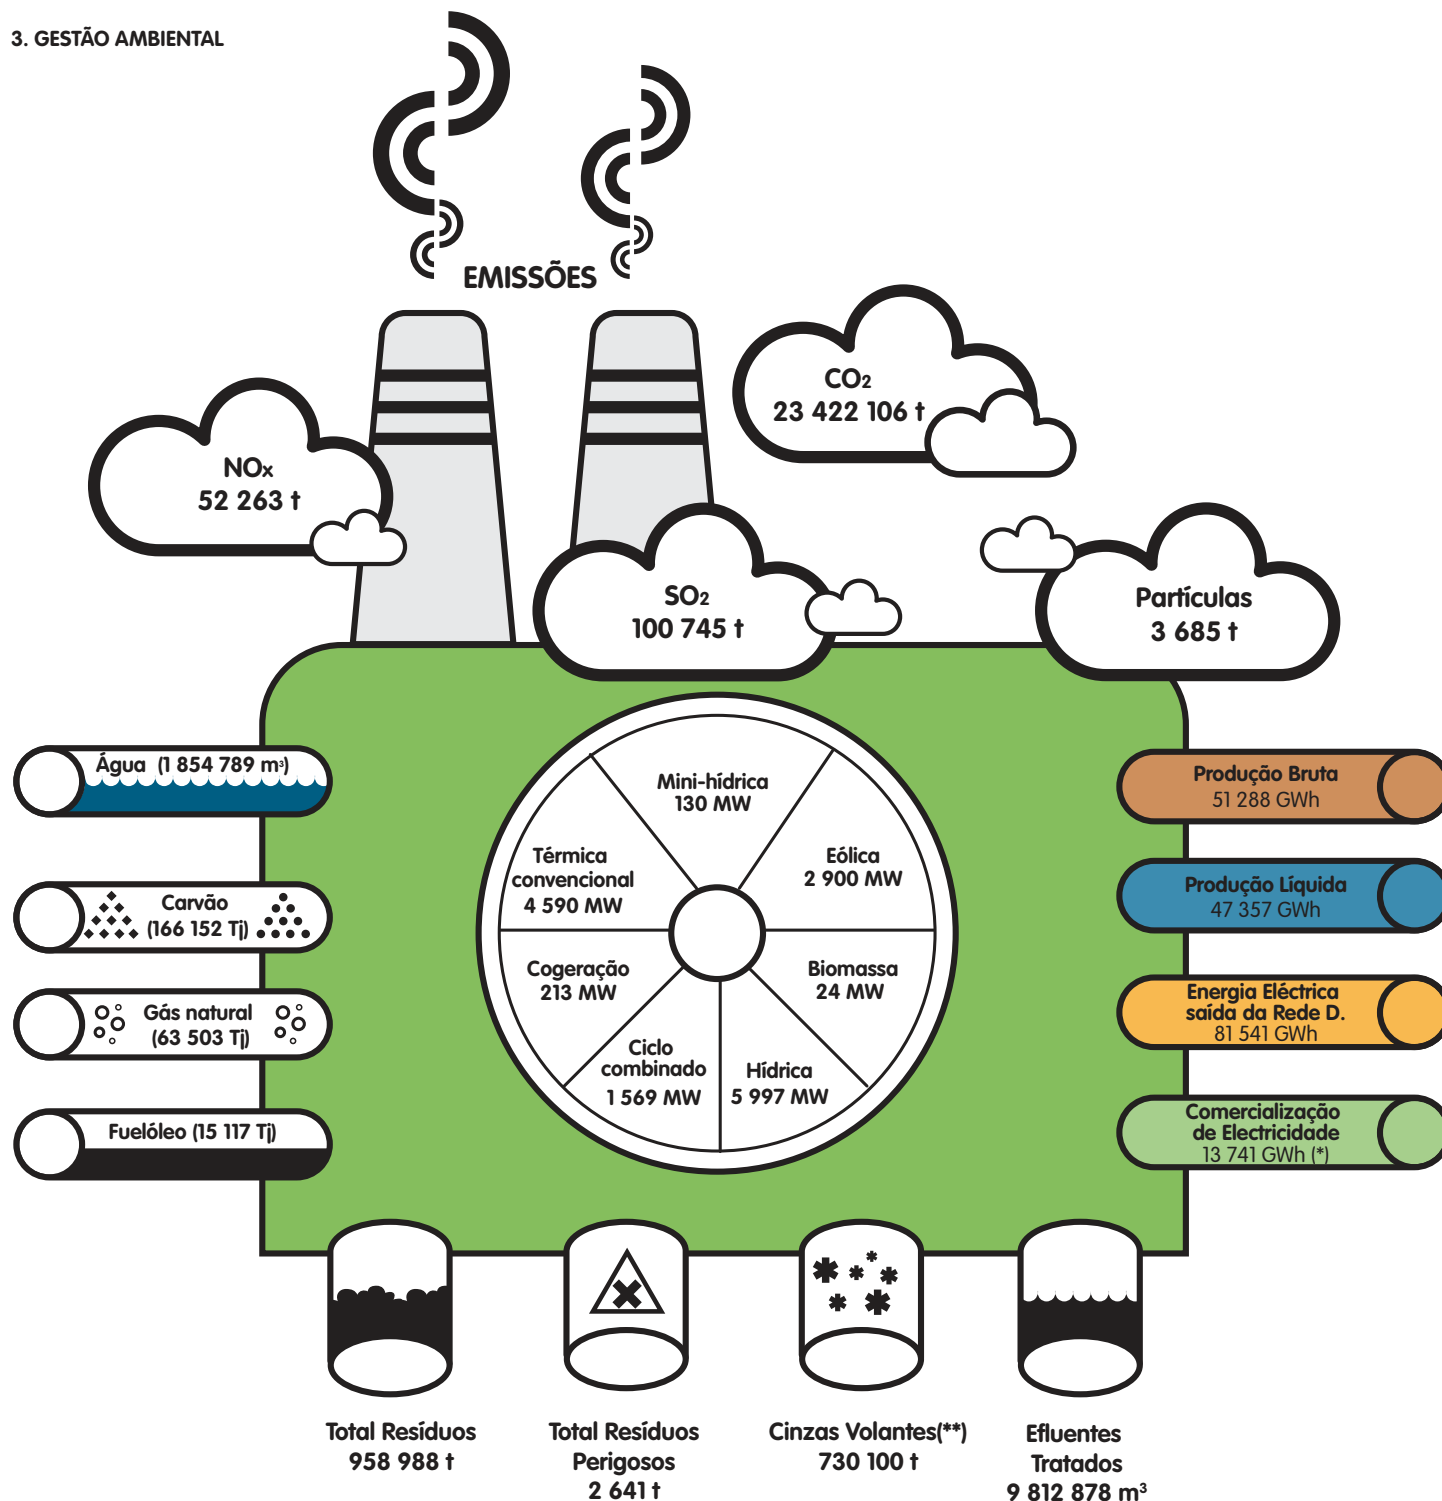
3. GESTÃO AMBIENTAL

EMISSÕES

NOx
52 263 t

CO2
23 422 106 t

SO2
100 745 t

Partículas
3 685 t

Água (1 854 789 m³)

Carvão (166 152 Tj)

Gás natural (63 503 Tj)

Fuelóleo (15 117 Tj)

Mini-hídrica
130 MW

Eólica
2 900 MW

Térmica convencional
4 590 MW

Cogeração
213 MW

Biomassa
24 MW

Ciclo combinado
1 569 MW

Hídrica
5 997 MW

Produção Bruta
51 288 GWh

Produção Líquida
47 357 GWh

Energia Eléctrica saída da Rede D.
81 541 GWh

Comercialização de Electricidade
13 741 GWh (*)

Total Resíduos
958 988 t

Total Resíduos Perigosos
2 641 t

Cinzas Volantes(**)
730 100 t

Efluentes Tratados
9 812 878 m³